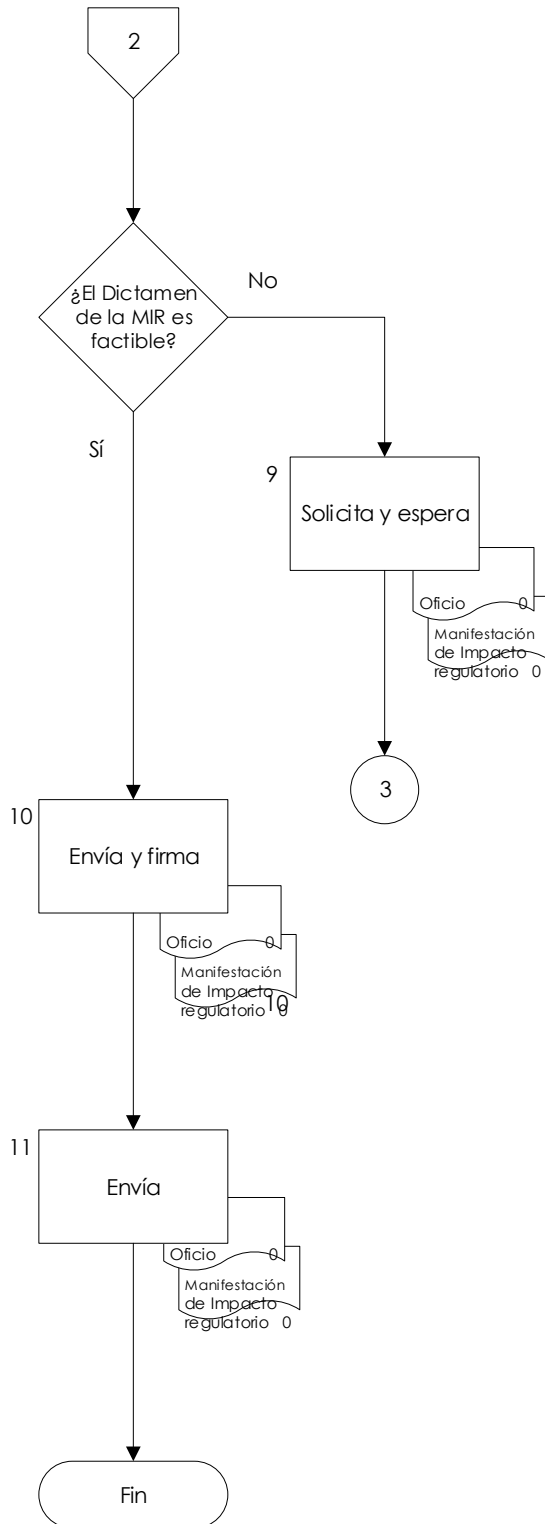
2

¿El Dictamen de la MIR es factible?

No

Sí

9

Solicita y espera

Oficio 0

Manifestación de Impacto regulatorio 0

3

10

Envía y firma

Oficio 0

Manifestación de Impacto regulatorio 0

10

11

Envía

Oficio 0

Manifestación de Impacto regulatorio 0

Fin